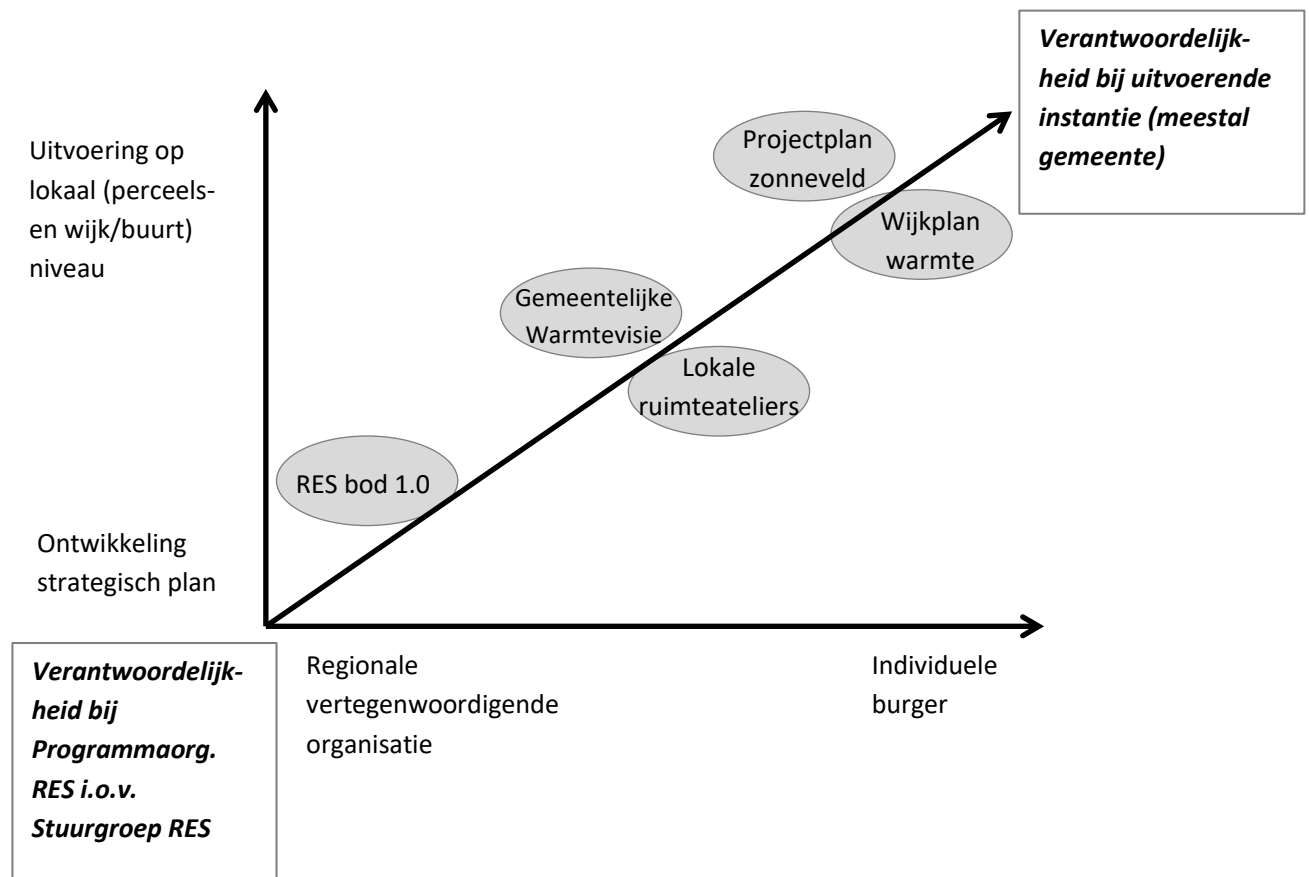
*Verantwoordelijkheid bij uitvoerende instantie (meestal gemeente)*

Uitvoering op lokaal (perceels- en wijk/buurt) niveau

Projectplan zonneveld

Wijkplan warmte

Gemeentelijke Warmtevisie

Lokale ruimteateliers

RES bod 1.0

Ontwikkeling strategisch plan

*Verantwoordelijkheid bij Programmaorg. RES i.o.v. Stuurgroep RES*

Regionale vertegenwoordigende organisatie

Individuele burger